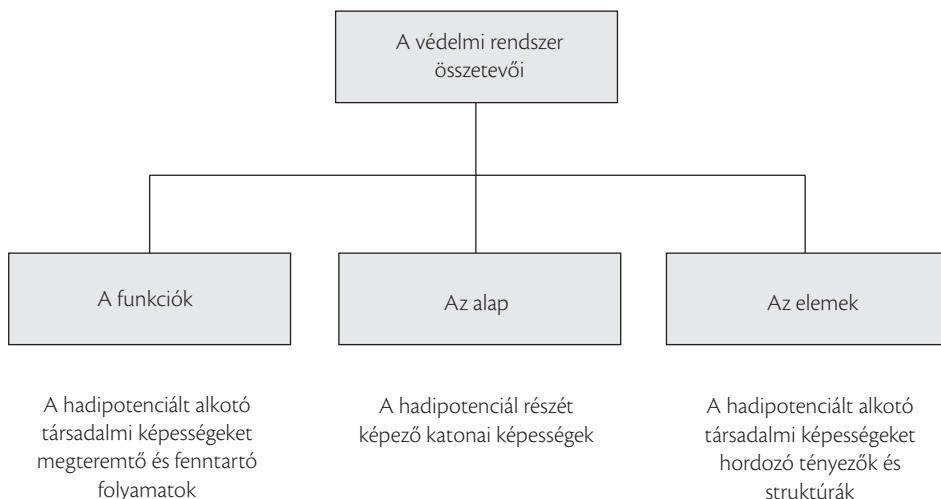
A védelmi rendszer összetevői

A funkciók

Az alap

Az elemek

A hadipotenciált alkotó társadalmi képességeket megteremtő és fenntartó folyamatok

A hadipotenciál részét képező katonai képességek

A hadipotenciált alkotó társadalmi képességeket hordozó tényezők és struktúrák